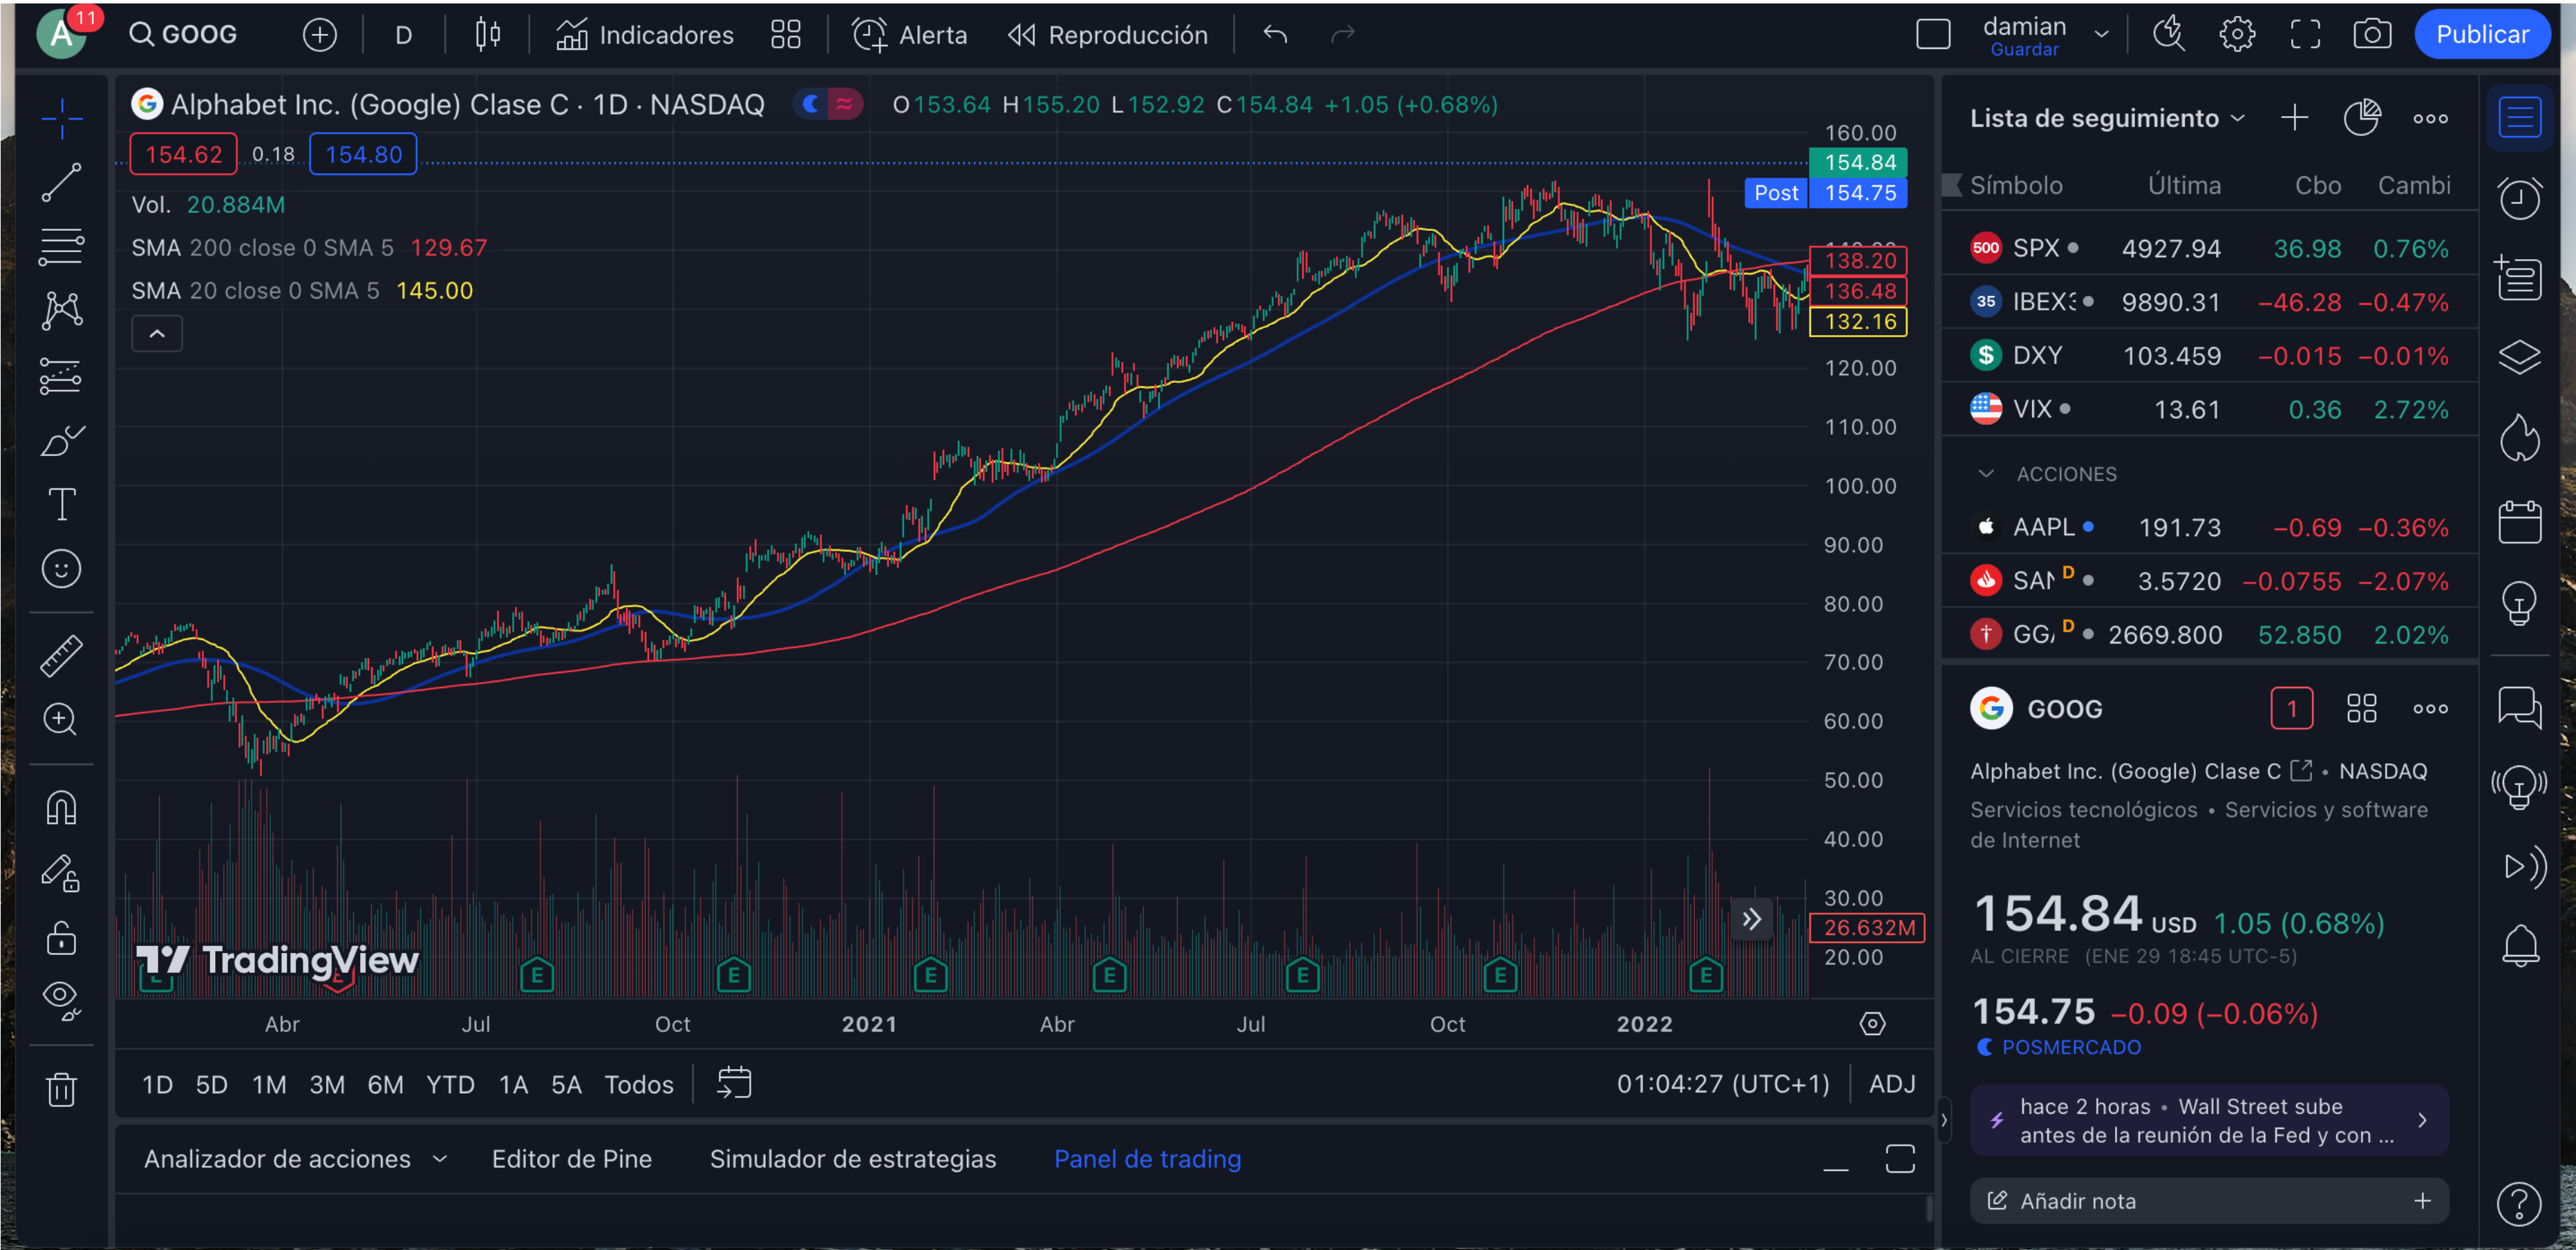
A 11 GOOG D Indicadores Alerta Reproducción damian Guardar Publicar

Alphabet Inc. (Google) Clase C · 1D · NASDAQ O153.64 H155.20 L152.92 C154.84 +1.05 (+0.68%)

154.62 0.18 154.80

Vol. 20.884M

SMA 200 close 0 SMA 5 129.67

SMA 20 close 0 SMA 5 145.00

160.00
154.84
Post 154.75
138.20
136.48
132.16
120.00
110.00
100.00
90.00
80.00
70.00
60.00
50.00
40.00
30.00
26.632M
20.00

TradingView

E E E E E E E

Abr Jul Oct 2021 Abr Jul Oct 2022

1D 5D 1M 3M 6M YTD 1A 5A Todos 01:04:27 (UTC+1) ADJ

Analizador de acciones Editor de Pine Simulador de estrategias Panel de trading

Lista de seguimiento

| Símbolo | Última | Cbo | Cambi |
|---|---|---|---|
| SPX | 4927.94 | 36.98 | 0.76% |
| IBEX3 | 9890.31 | −46.28 | −0.47% |
| DXY | 103.459 | −0.015 | −0.01% |
| VIX | 13.61 | 0.36 | 2.72% |

ACCIONES

| Símbolo | Última | Cbo | Cambi |
|---|---|---|---|
| AAPL | 191.73 | −0.69 | −0.36% |
| SAN D | 3.5720 | −0.0755 | −2.07% |
| GG D | 2669.800 | 52.850 | 2.02% |

GOOG 1

Alphabet Inc. (Google) Clase C · NASDAQ

Servicios tecnológicos · Servicios y software de Internet

154.84 USD 1.05 (0.68%)

AL CIERRE (ENE 29 18:45 UTC-5)

154.75 −0.09 (−0.06%)

POSMERCADO

hace 2 horas · Wall Street sube antes de la reunión de la Fed y con ...

Añadir nota